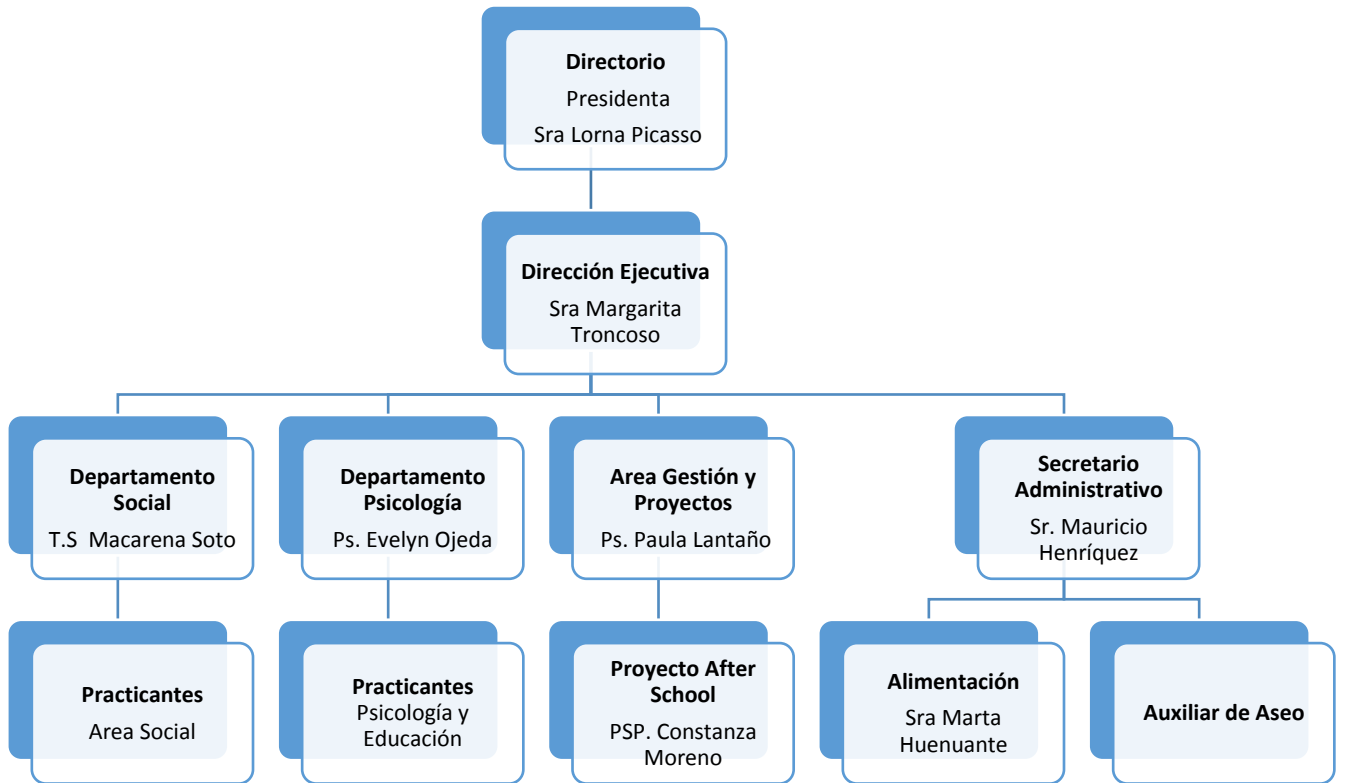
**Directorio**
Presidenta
Sra Lorna Picasso

**Dirección Ejecutiva**
Sra Margarita Troncoso

**Departamento Social**
T.S Macarena Soto

**Departamento Psicología**
Ps. Evelyn Ojeda

**Area Gestión y Proyectos**
Ps. Paula Lantaño

**Secretario Administrativo**
Sr. Mauricio Henríquez

**Practicantes**
Area Social

**Practicantes**
Psicología y Educación

**Proyecto After School**
PSP. Constanza Moreno

**Alimentación**
Sra Marta Huenuante

**Auxiliar de Aseo**